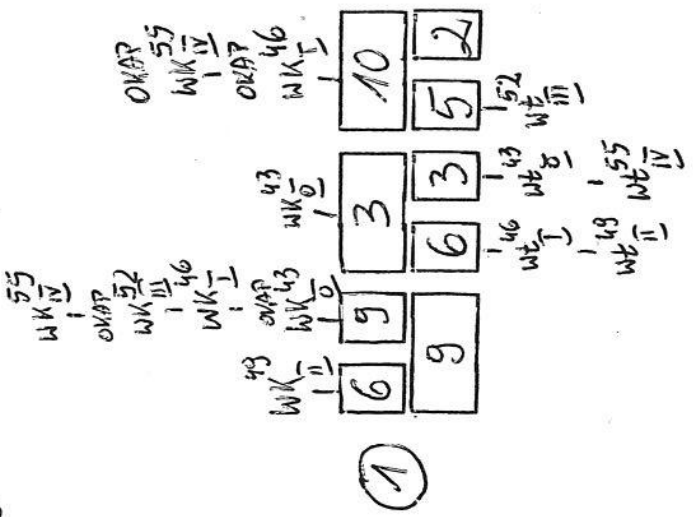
1

6 9 9 3 6 3 10 5 2

$WK_{II}^{43}$

$WK_{IV}^{55}$
OKAP $WK_{III}^{52}$
$WK_{I}^{46}$
OKAP $WK_{0}^{43}$

$WK_{0}^{43}$

OKAP $WK_{IV}^{55}$
OKAP $WK_{I}^{46}$

$WE_{I}^{46}$
$WE_{II}^{48}$
$WE_{0}^{43}$
$WE_{IV}^{55}$
$WE_{III}^{52}$